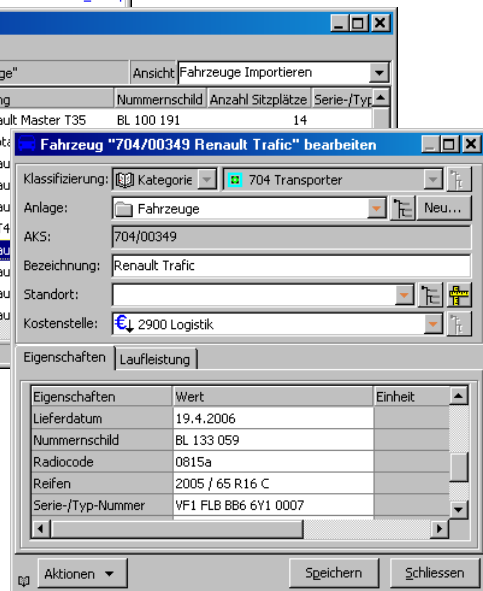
ge"

Ansicht Fahrzeuge Importieren

ng | Nummernschild | Anzahl Sitzplätze | Serie-/Typ
ult Master T35 | BL 100 191 | 14

Fahrzeug "704/00349 Renault Trafic" bearbeiten

Klassifizierung: Kategorie | 704 Transporter

Anlage: Fahrzeuge | Neu...

AKS: 704/00349

Bezeichnung: Renault Trafic

Standort:

Kostenstelle: 2900 Logistik

Eigenschaften | Laufleistung

| Eigenschaften | Wert | Einheit |
|---|---|---|
| Lieferdatum | 19.4.2006 | |
| Nummernschild | BL 133 059 | |
| Radiocode | 0815a | |
| Reifen | 2005 / 65 R16 C | |
| Serie-/Typ-Nummer | VF1 FLB BB6 6Y1 0007 | |

Aktionen | Speichern | Schliessen